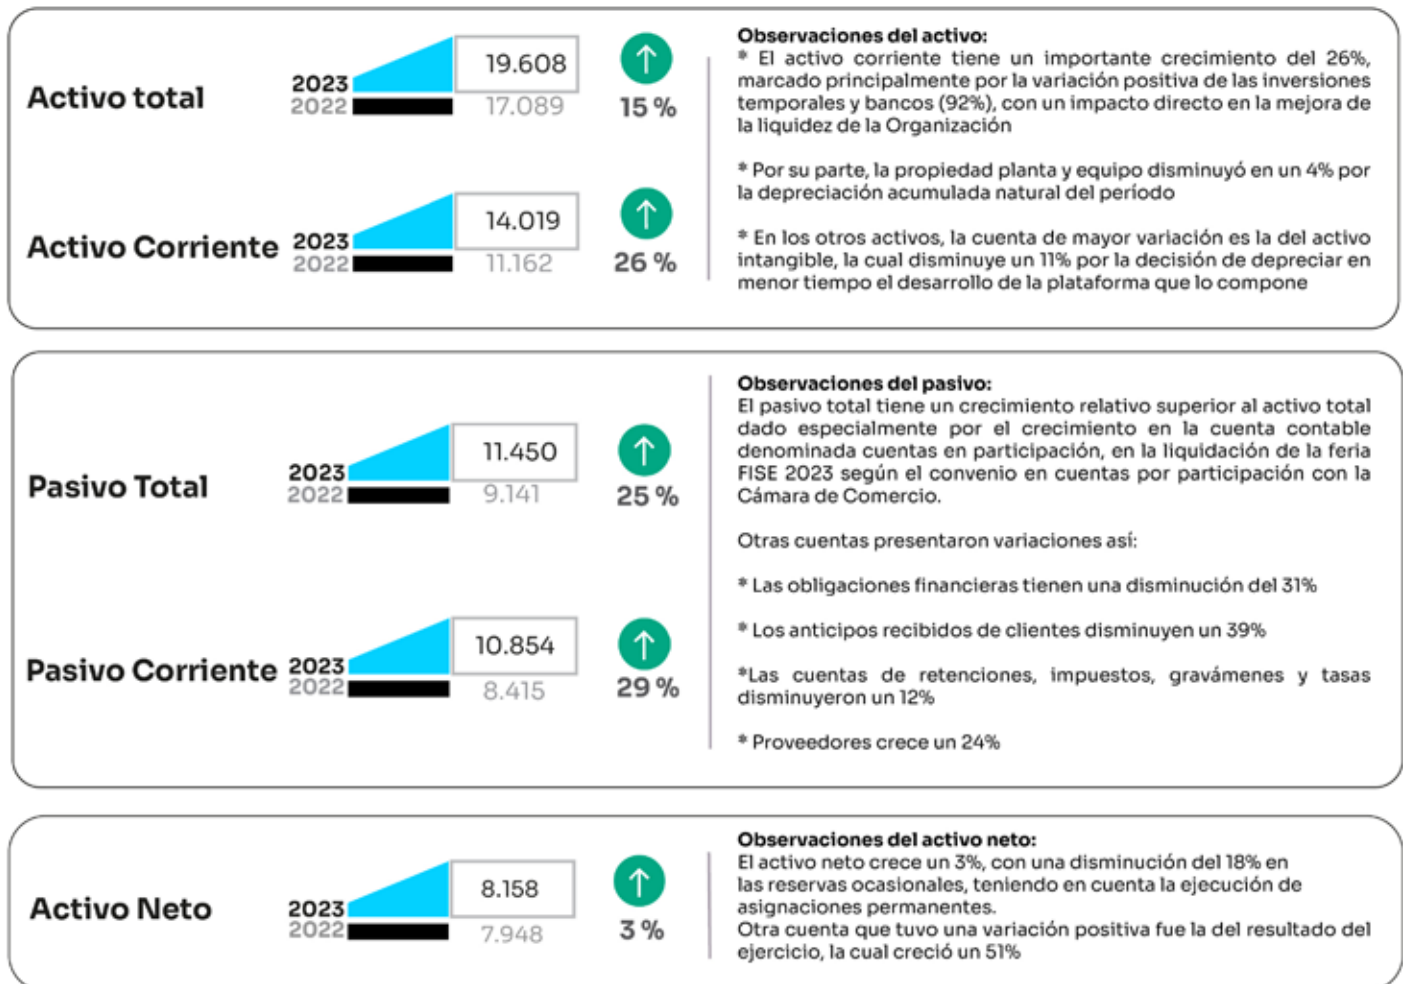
Activo total
2023
2022
19.608
17.089
15 %

Activo Corriente
2023
2022
14.019
11.162
26 %

Observaciones del activo:
* El activo corriente tiene un importante crecimiento del 26%, marcado principalmente por la variación positiva de las inversiones temporales y bancos (92%), con un impacto directo en la mejora de la liquidez de la Organización

* Por su parte, la propiedad planta y equipo disminuyó en un 4% por la depreciación acumulada natural del período

* En los otros activos, la cuenta de mayor variación es la del activo intangible, la cual disminuye un 11% por la decisión de depreciar en menor tiempo el desarrollo de la plataforma que lo compone

Pasivo Total
2023
2022
11.450
9.141
25 %

Pasivo Corriente
2023
2022
10.854
8.415
29 %

Observaciones del pasivo:
El pasivo total tiene un crecimiento relativo superior al activo total dado especialmente por el crecimiento en la cuenta contable denominada cuentas en participación, en la liquidación de la feria FISE 2023 según el convenio en cuentas por participación con la Cámara de Comercio.

Otras cuentas presentaron variaciones así:

* Las obligaciones financieras tienen una disminución del 31%

* Los anticipos recibidos de clientes disminuyen un 39%

*Las cuentas de retenciones, impuestos, gravámenes y tasas disminuyeron un 12%

* Proveedores crece un 24%

Activo Neto
2023
2022
8.158
7.948
3 %

Observaciones del activo neto:
El activo neto crece un 3%, con una disminución del 18% en las reservas ocasionales, teniendo en cuenta la ejecución de asignaciones permanentes.
Otra cuenta que tuvo una variación positiva fue la del resultado del ejercicio, la cual creció un 51%